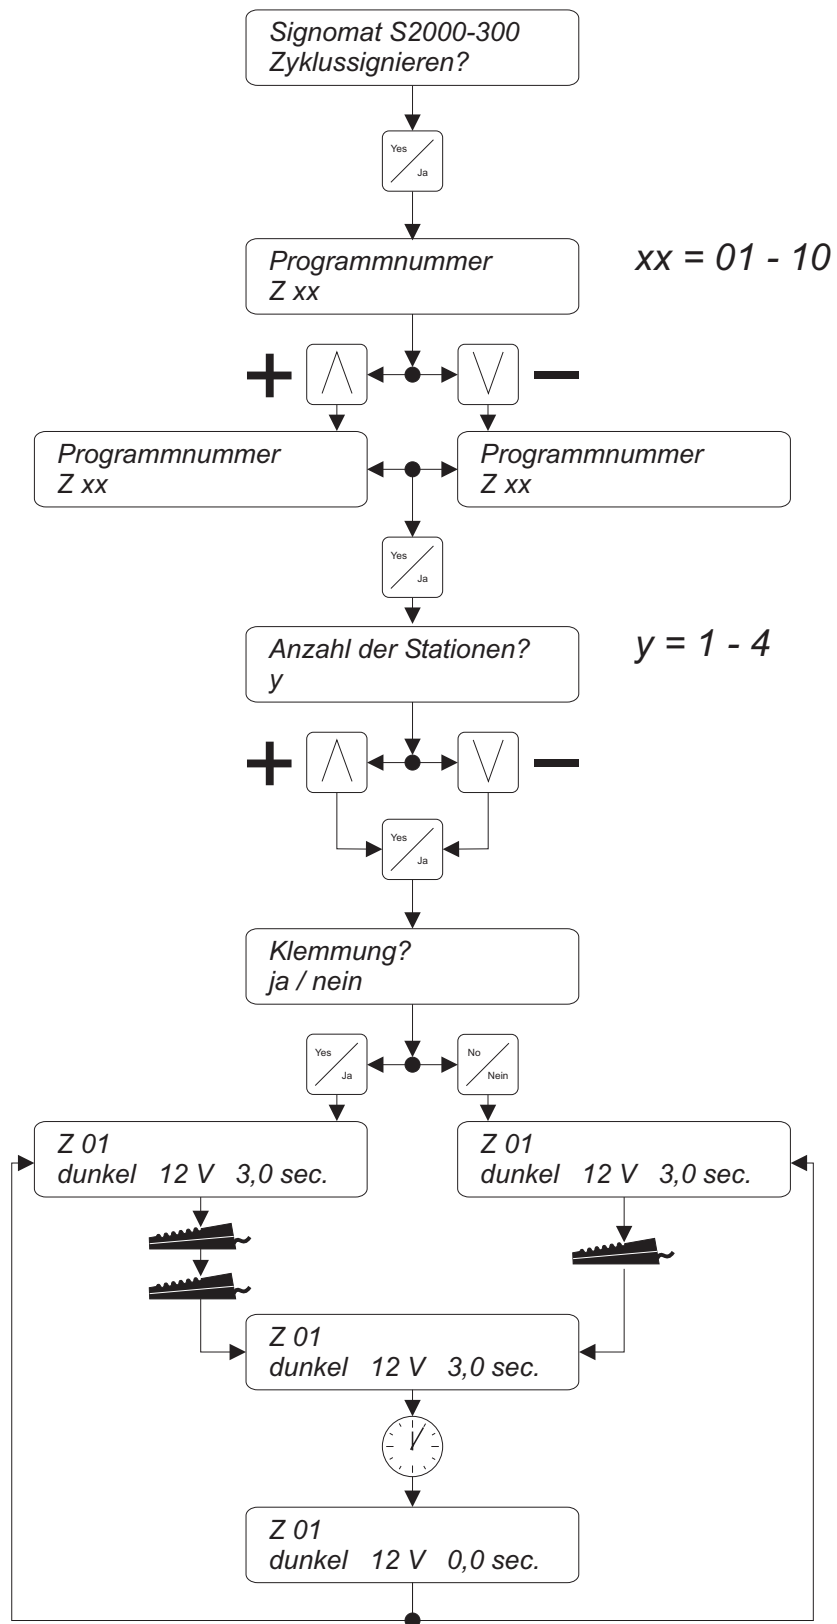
Signomat S2000-300
Zyklussignieren?

Yes
Ja

Programmnummer
Z xx

xx = 01 - 10

+

−

Programmnummer
Z xx

Programmnummer
Z xx

Yes
Ja

Anzahl der Stationen?
y

y = 1 - 4

+

−

Yes
Ja

Klemmung?
ja / nein

Yes
Ja

No
Nein

Z 01
dunkel 12 V 3,0 sec.

Z 01
dunkel 12 V 3,0 sec.

Z 01
dunkel 12 V 3,0 sec.

Z 01
dunkel 12 V 0,0 sec.